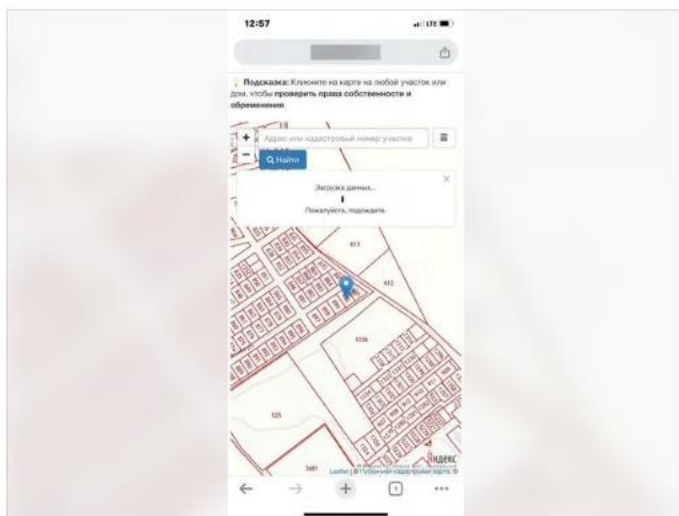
12:57

LTE

Подсказка: Кликните на карте на любой участок или дом, чтобы проверить права собственности и обременения.

+
−
Адрес или кадастровый номер участка
Найти

Загрузка данных...
Пожалуйста, подождите.

611
612
1236
125
Яндекс
Leaflet | © Публичная кадастровая карта ©

1